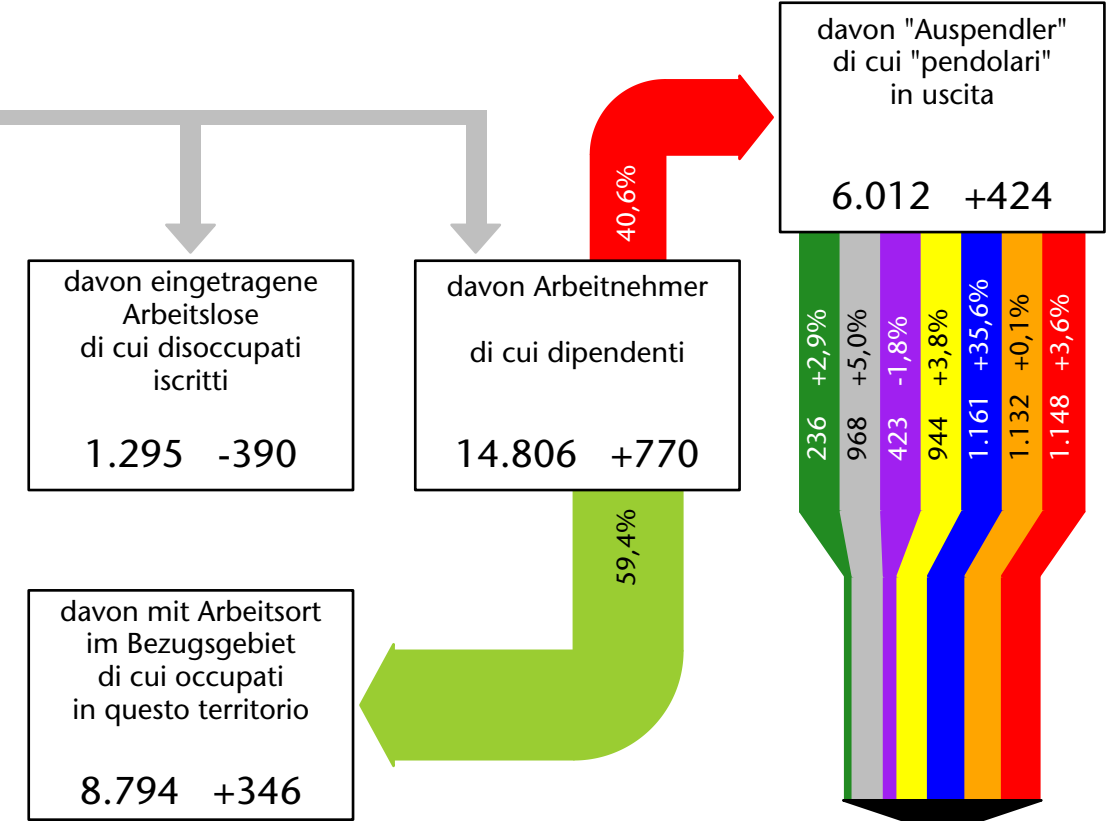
davon "Auspendler"
di cui "pendolari"
in uscita

6.012 +424

40,6%

davon eingetragene Arbeitslose
di cui disoccupati iscritti

1.295 -390

davon Arbeitnehmer

di cui dipendenti

14.806 +770

59,4%

davon mit Arbeitsort im Bezugsgebiet
di cui occupati in questo territorio

8.794 +346

236 +2,9%

968 +5,0%

423 -1,8%

944 +3,8%

1.161 +35,6%

1.132 +0,1%

1.148 +3,6%